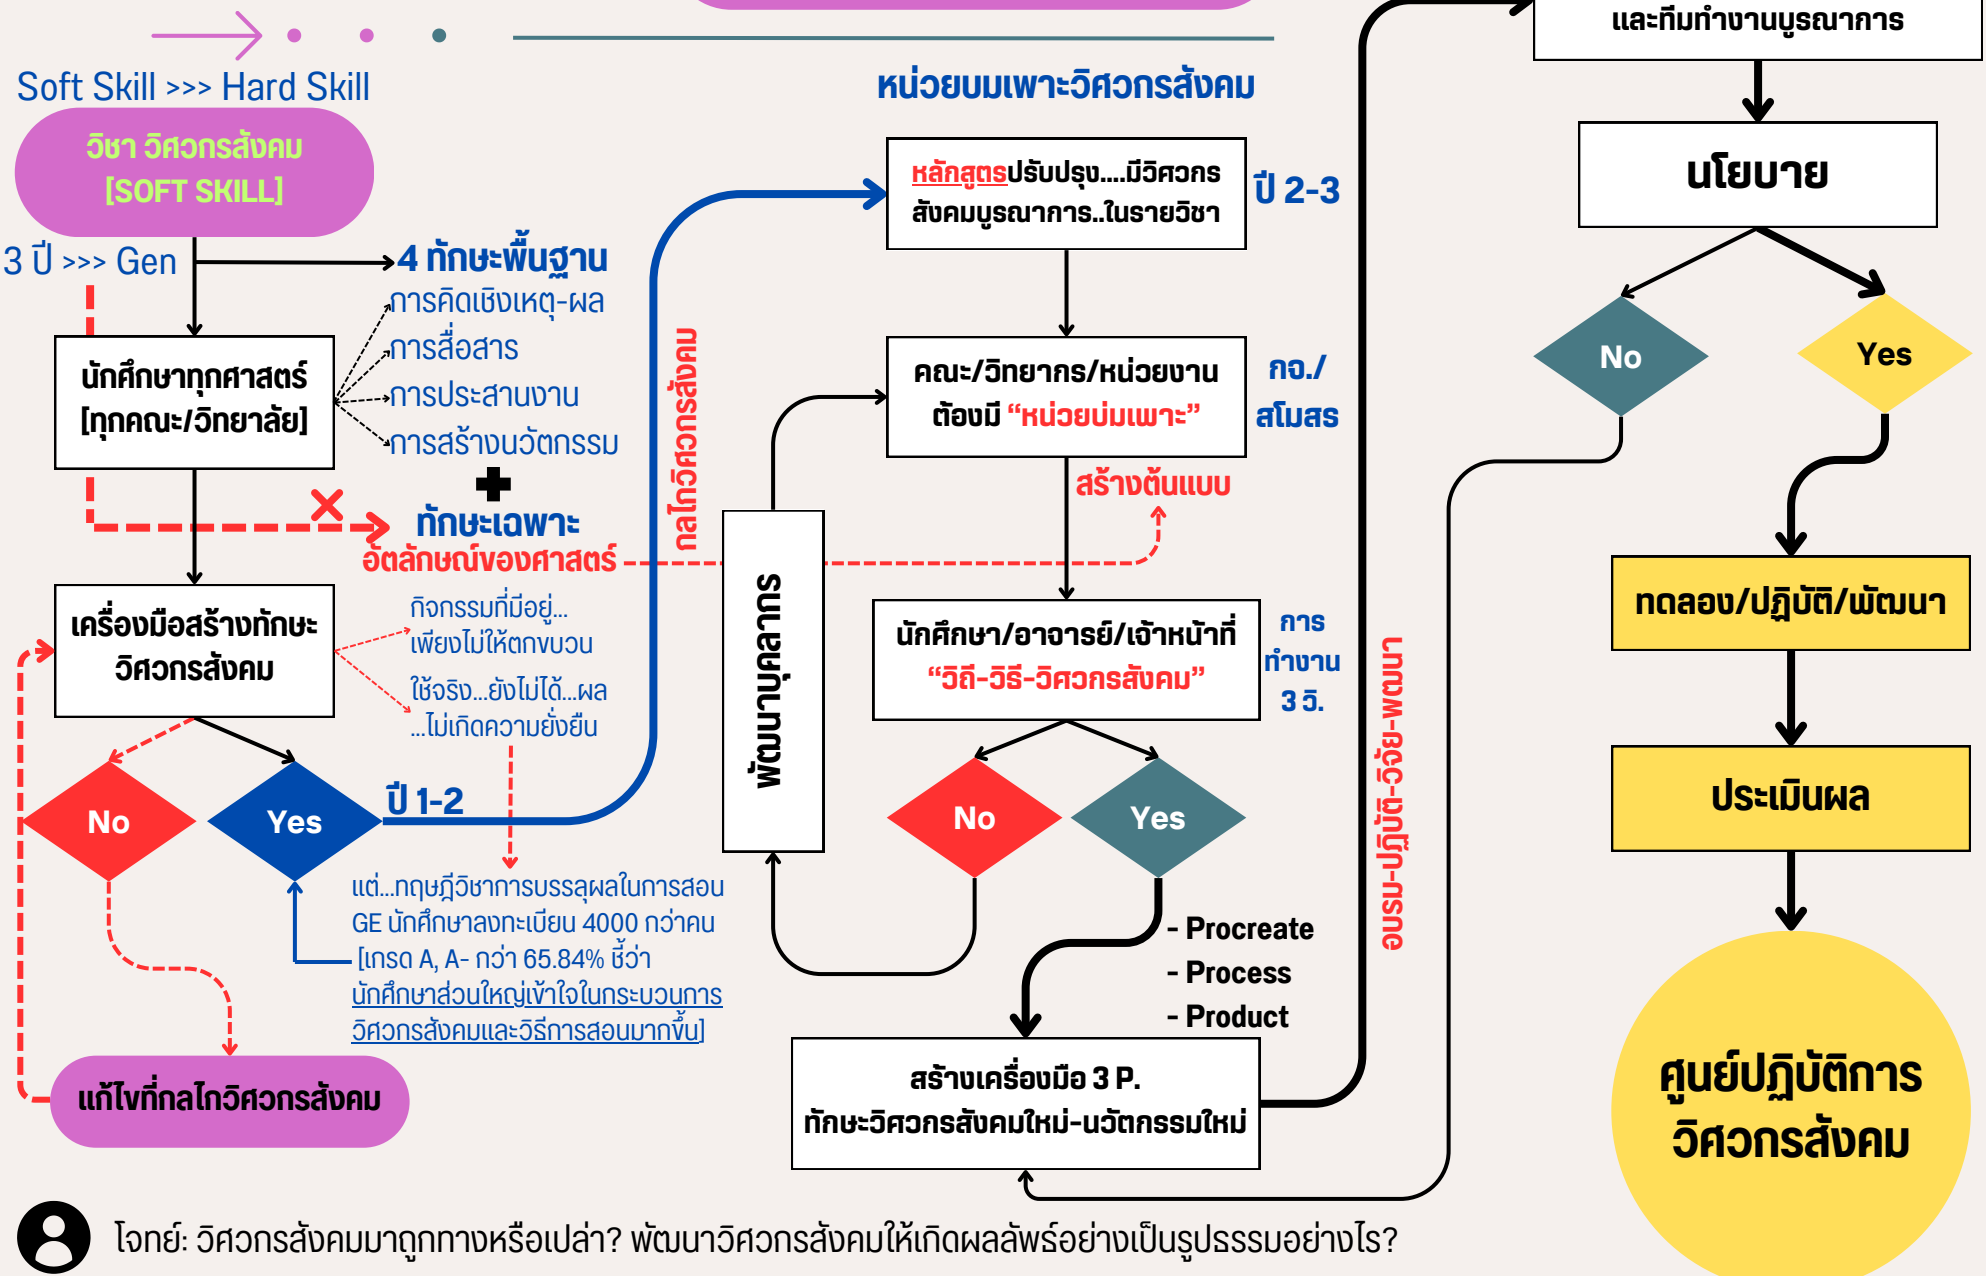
Soft Skill >>> Hard Skill

วิชา วิศวกรสังคม [SOFT SKILL]

3 ปี >>> Gen

4 ทักษะพื้นฐาน
การคิดเชิงเหตุ-ผล
การสื่อสาร
การประสานงาน
การสร้างนวัตกรรม

นักศึกษาทุกศาสตร์ [ทุกคณะ/วิทยาลัย]

ทักษะเฉพาะ
อัตลักษณ์ของศาสตร์

เครื่องมือสร้างทักษะวิศวกรสังคม

กิจกรรมที่มีอยู่...เพียงไม่ให้ตกขบวน
ใช้จริง...ยังไม่ได้...ผล...ไม่เกิดความยั่งยืน

No

Yes

ปี 1-2

แต่...ทฤษฎีวิชาการบรรลุผลในการสอน GE นักศึกษาลงทะเบียน 4000 กว่าคน [เกรด A, A- กว่า 65.84% ชี้ว่า นักศึกษาส่วนใหญ่เข้าใจในกระบวนการวิศวกรสังคมและวิธีการสอนมากขึ้น]

แก้ไขที่กลไกวิศวกรสังคม

กลไกวิศวกรสังคม

พัฒนาบุคลากร

หน่วยบมเพาะวิศวกรสังคม

หลักสูตรปรับปรุง....มีวิศวกรสังคมบูรณาการ..ในรายวิชา

ปี 2-3

คณะ/วิทยากร/หน่วยงานต้องมี "หน่วยบ่มเพาะ"

กอ./สโมสร

สร้างต้นแบบ

นักศึกษา/อาจารย์/เจ้าหน้าที่ "วิถี-วิธี-วิศวกรสังคม"

การทำงาน 3 วิ.

No

Yes

- Procreate
- Process
- Product

สร้างเครื่องมือ 3 P. ทักษะวิศวกรสังคมใหม่-นวัตกรรมใหม่

อบรม-ปฏิบัติ-วิจัย-พัฒนา

และทีมทำงานบูรณาการ

นโยบาย

No

Yes

ทดลอง/ปฏิบัติ/พัฒนา

ประเมินผล

ศูนย์ปฏิบัติการวิศวกรสังคม

โจทย์: วิศวกรสังคมมาถูกทางหรือเปล่า? พัฒนาวิศวกรสังคมให้เกิดผลลัพธ์อย่างเป็นรูปธรรมอย่างไร?